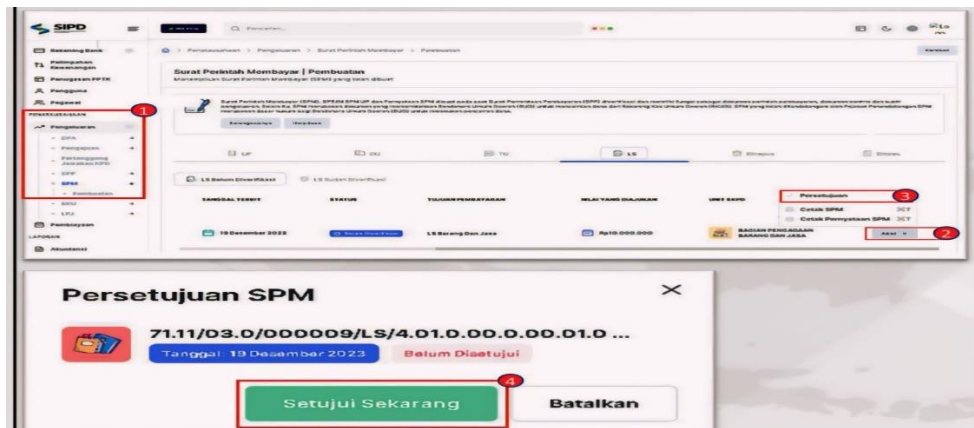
SIPD

Rekening Bank
Pelimpahan Kewenangan
Penugasan PPTK
Pengguna
Pegawai
PENATAUSAHAAN
Pengeluaran
DPA
Pengajuan
Pertanggung Jawaban SPD
SPP
SPM
Pembuatan
SP2D
LPJ
Pembiayaan
LAPORAN
Akuntansi

Penatausahaan > Pengeluaran > Surat Perintah Membayar > Pembuatan

Surat Perintah Membayar | Pembuatan
Menampilkan Surat Perintah Membayar (SPM) yang telah dibuat

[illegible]

UP GU TU LS Ekspos Dibatal

LS Belum Diverifikasi LS Sudah Diverifikasi

TANGGAL TERBIT STATUS TUJUAN PEMBAYARAN NILAI YANG DIAJUKAN UNIT SKPD

19 Desember 2023 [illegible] LS Barang Dan Jasa Rp10.000.000 BAGIAN PENGADAAN BARANG DAN JASA Aksi

Persetujuan
Cetak SPM
Cetak Pernyataan SPM

1 2 3

Persetujuan SPM
71.11/03.0/000009/LS/4.01.0.00.0.00.01.0 ...
Tanggal: 19 Desember 2023 Belum Disetujui
4
Setujui Sekarang Batalkan